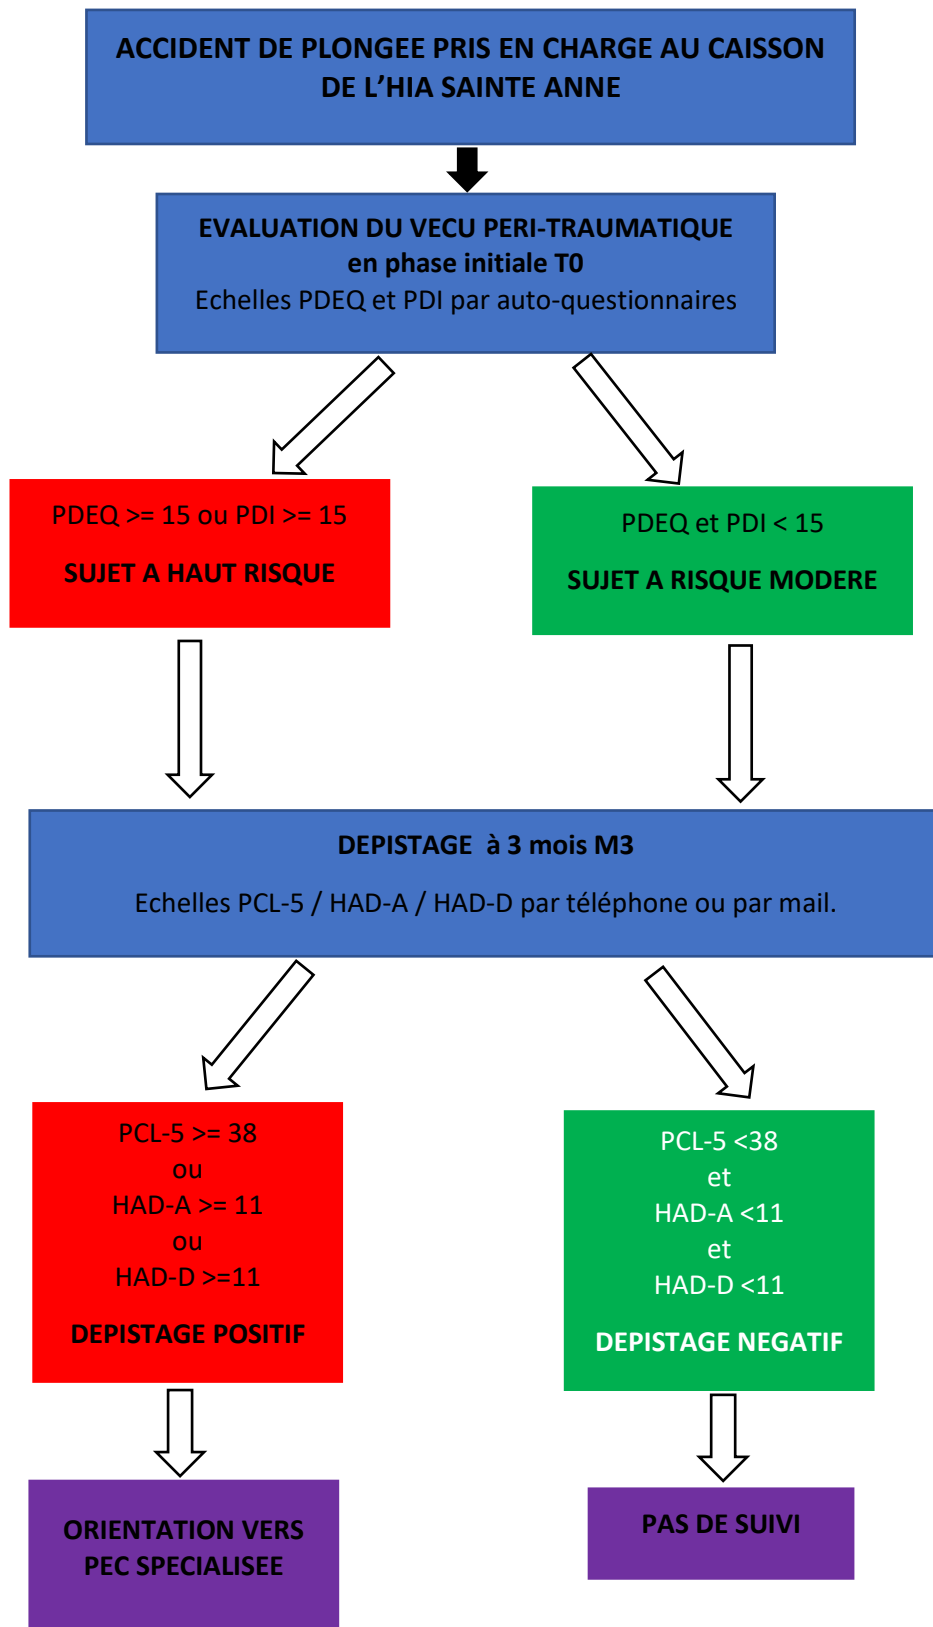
ACCIDENT DE PLONGEE PRIS EN CHARGE AU CAISSON DE L'HIA SAINTE ANNE

EVALUATION DU VECU PERI-TRAUMATIQUE
en phase initiale T0
Echelles PDEQ et PDI par auto-questionnaires

PDEQ >= 15 ou PDI >= 15

SUJET A HAUT RISQUE

PDEQ et PDI < 15

SUJET A RISQUE MODERE

DEPISTAGE à 3 mois M3

Echelles PCL-5 / HAD-A / HAD-D par téléphone ou par mail.

PCL-5 >= 38
ou
HAD-A >= 11
ou
HAD-D >=11

DEPISTAGE POSITIF

PCL-5 <38
et
HAD-A <11
et
HAD-D <11

DEPISTAGE NEGATIF

ORIENTATION VERS PEC SPECIALISEE

PAS DE SUIVI